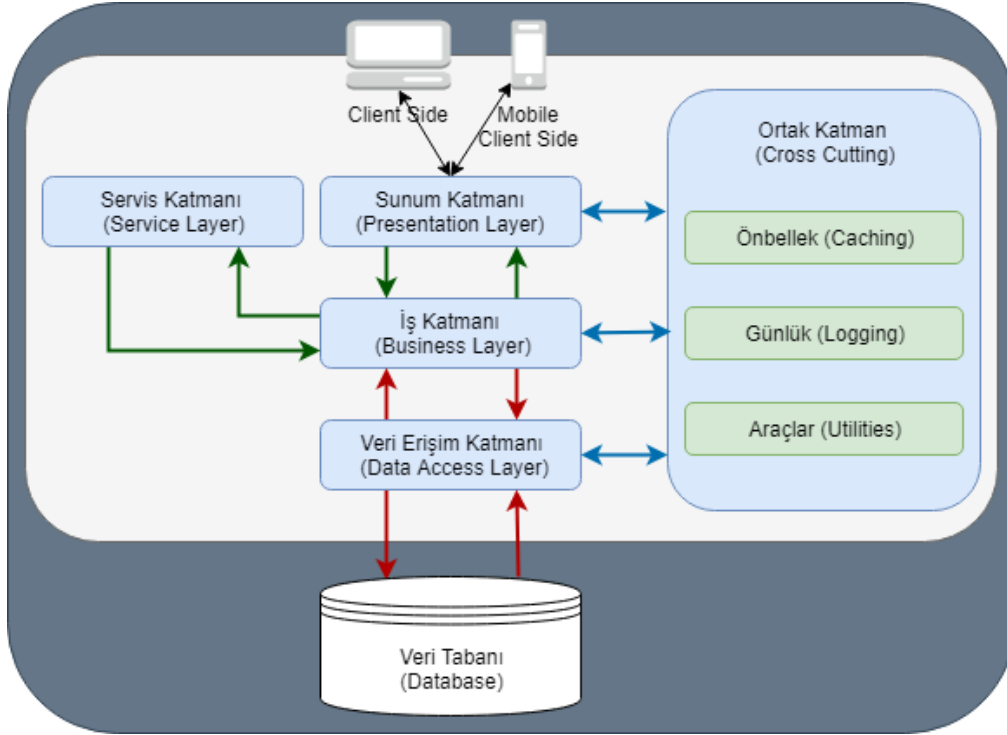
Client Side

Mobile Client Side

Servis Katmanı (Service Layer)

Sunum Katmanı (Presentation Layer)

Ortak Katman (Cross Cutting)

Önbellek (Caching)

İş Katmanı (Business Layer)

Günlük (Logging)

Veri Erişim Katmanı (Data Access Layer)

Araçlar (Utilities)

Veri Tabanı (Database)